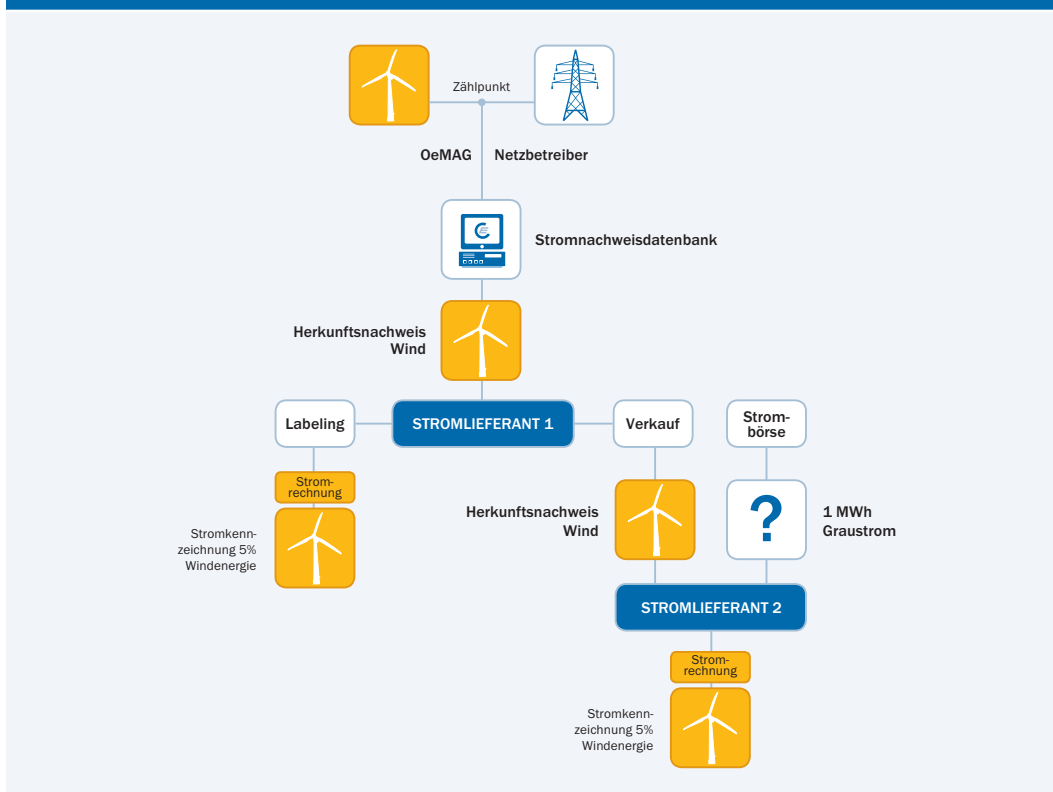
Zählpunkt

OeMAG

Netzbetreiber

Stromnachweisdatenbank

Herkunftsnachweis Wind

Labeling

STROMLIEFERANT 1

Verkauf

Strombörse

Stromrechnung

Stromkennzeichnung 5% Windenergie

Herkunftsnachweis Wind

?

1 MWh Graustrom

STROMLIEFERANT 2

Stromrechnung

Stromkennzeichnung 5% Windenergie